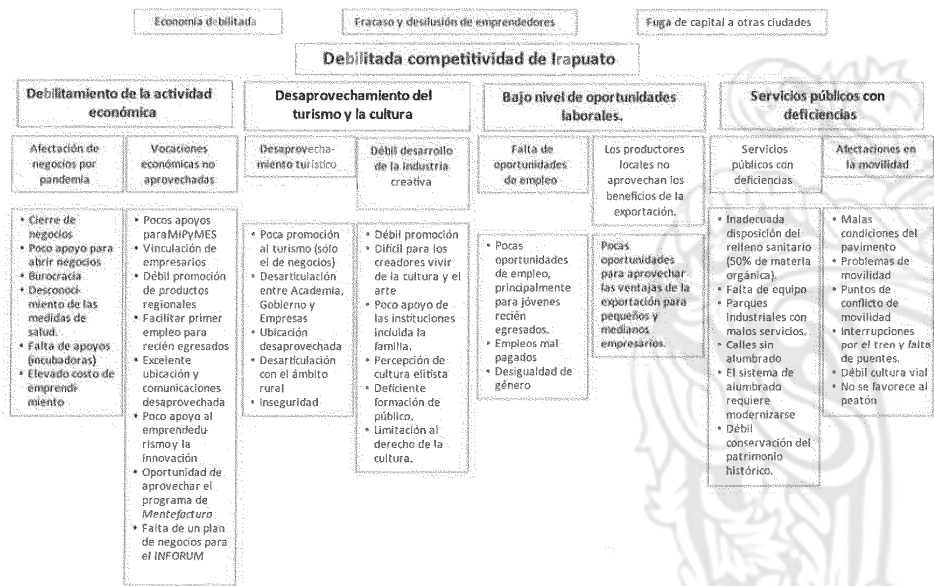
Economía debilitada

Fracaso y desilusión de emprendedores

Fuga de capital a otras ciudades

Debilitada competitividad de Irapuato

Debilitamiento de la actividad económica

Desaprovechamiento del turismo y la cultura

Bajo nivel de oportunidades laborales.

Servicios públicos con deficiencias

Afectación de negocios por pandemia

• Cierre de negocios
• Poco apoyo para abrir negocios
• Burocracia
• Desconocimiento de las medidas de salud.
• Falta de apoyos (incubadoras)
• Elevado costo de emprendimiento

Vocaciones económicas no aprovechadas

• Pocos apoyos paraMiPyMES
• Vinculación de empresarios
• Débil promoción de productos regionales
• Facilitar primer empleo para recién egresados
• Excelente ubicación y comunicaciones desaprovechada
• Poco apoyo al emprendedurismo y la innovación
• Oportunidad de aprovechar el programa de Mentefactura
• Falta de un plan de negocios para el INFORUM

Desaprovechamiento turístico

• Poca promoción al turismo (sólo el de negocios)
• Desarticulación entre Academia, Gobierno y Empresas
• Ubicación desaprovechada
• Desarticulación con el ámbito rural
• Inseguridad

Débil desarrollo de la industria creativa

• Débil promoción
• Difícil para los creadores vivir de la cultura y el arte
• Poco apoyo de las instituciones incluida la familia.
• Percepción de cultura elitista
• Deficiente formación de público.
• Limitación al derecho de la cultura.

Falta de oportunidades de empleo

• Pocas oportunidades de empleo, principalmente para jóvenes recién egresados.
• Empleos mal pagados
• Desigualdad de género

Los productores locales no aprovechan los beneficios de la exportación.

Pocas oportunidades para aprovechar las ventajas de la exportación para pequeños y medianos empresarios.

Servicios públicos con deficiencias

• Inadecuada disposición del relleno sanitario (50% de materia orgánica).
• Falta de equipo
• Parques industriales con malos servicios.
• Calles sin alumbrado
• El sistema de alumbrado requiere modernizarse
• Débil conservación del patrimonio histórico.

Afectaciones en la movilidad

• Malas condiciones del pavimento
• Problemas de movilidad
• Puntos de conflicto de movilidad
• Interrupciones por el tren y falta de puentes.
• Débil cultura vial
• No se favorece al peatón